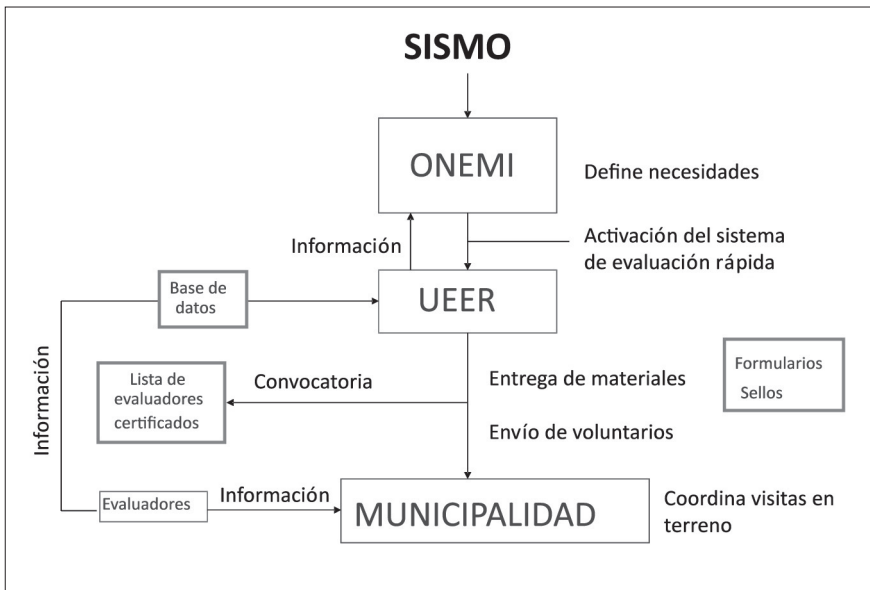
SISMO

ONEMI

Define necesidades

Información

Activación del sistema de evaluación rápida

Base de datos

UEER

Información

Lista de evaluadores certificados

Convocatoria

Entrega de materiales

Formularios
Sellos

Envío de voluntarios

Evaluadores

Información

MUNICIPALIDAD

Coordina visitas en terreno